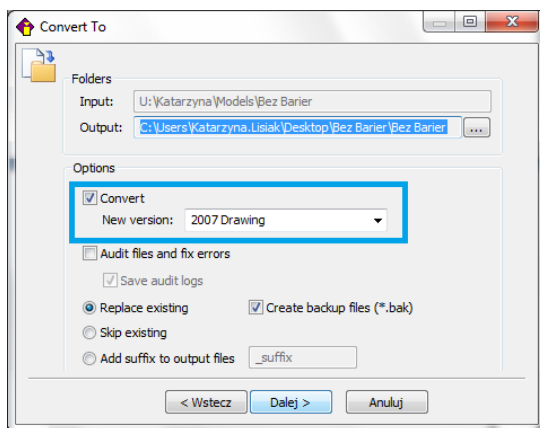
Convert To

Folders

Input: U:\Katarzyna\Models\Bez Barier

Output: C:\Users\Katarzyna.Lisiak\Desktop\Bez Barier\Bez Barier ...

Options

Convert

New version: 2007 Drawing

Audit files and fix errors

Save audit logs

Replace existing

Create backup files (*.bak)

Skip existing

Add suffix to output files _suffix

< Wstecz Dalej > Anuluj